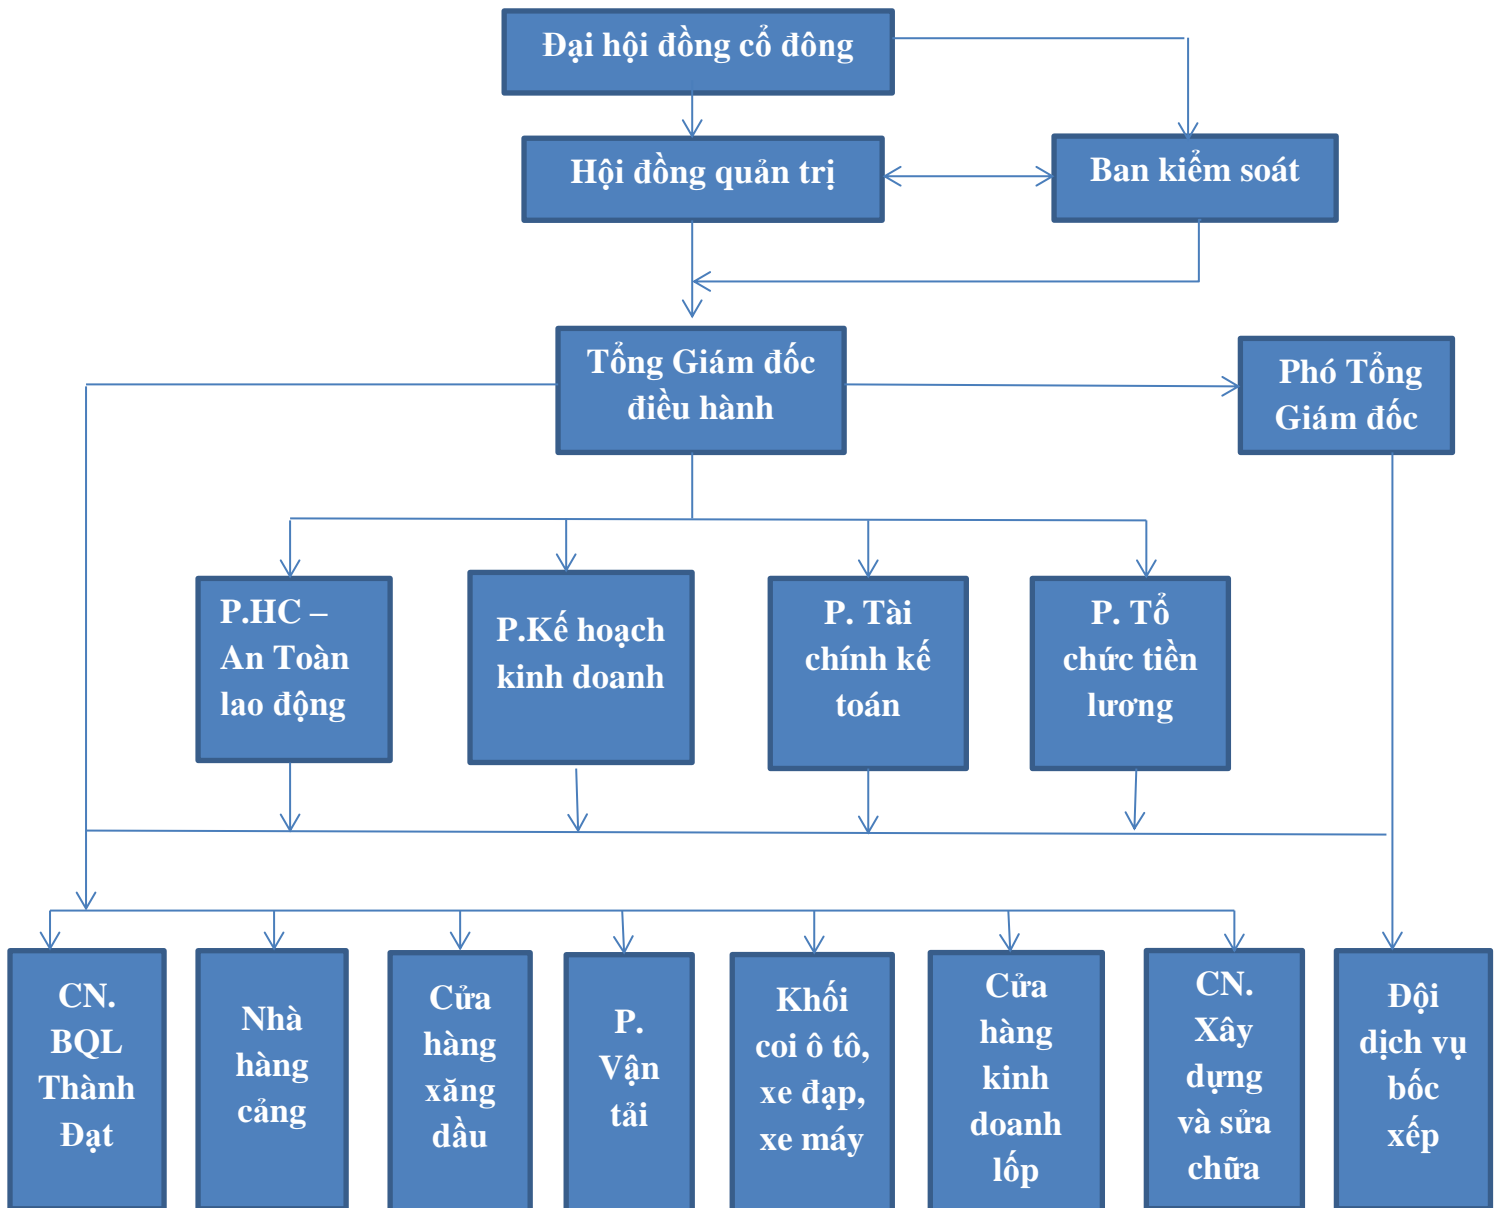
Đại hội đồng cổ đông

Hội đồng quản trị

Ban kiểm soát

Tổng Giám đốc điều hành

Phó Tổng Giám đốc

P.HC – An Toàn lao động

P.Kế hoạch kinh doanh

P. Tài chính kế toán

P. Tổ chức tiền lương

CN. BQL Thành Đạt

Nhà hàng cảng

Cửa hàng xăng dầu

P. Vận tải

Khối coi ô tô, xe đạp, xe máy

Cửa hàng kinh doanh lốp

CN. Xây dựng và sửa chữa

Đội dịch vụ bốc xếp